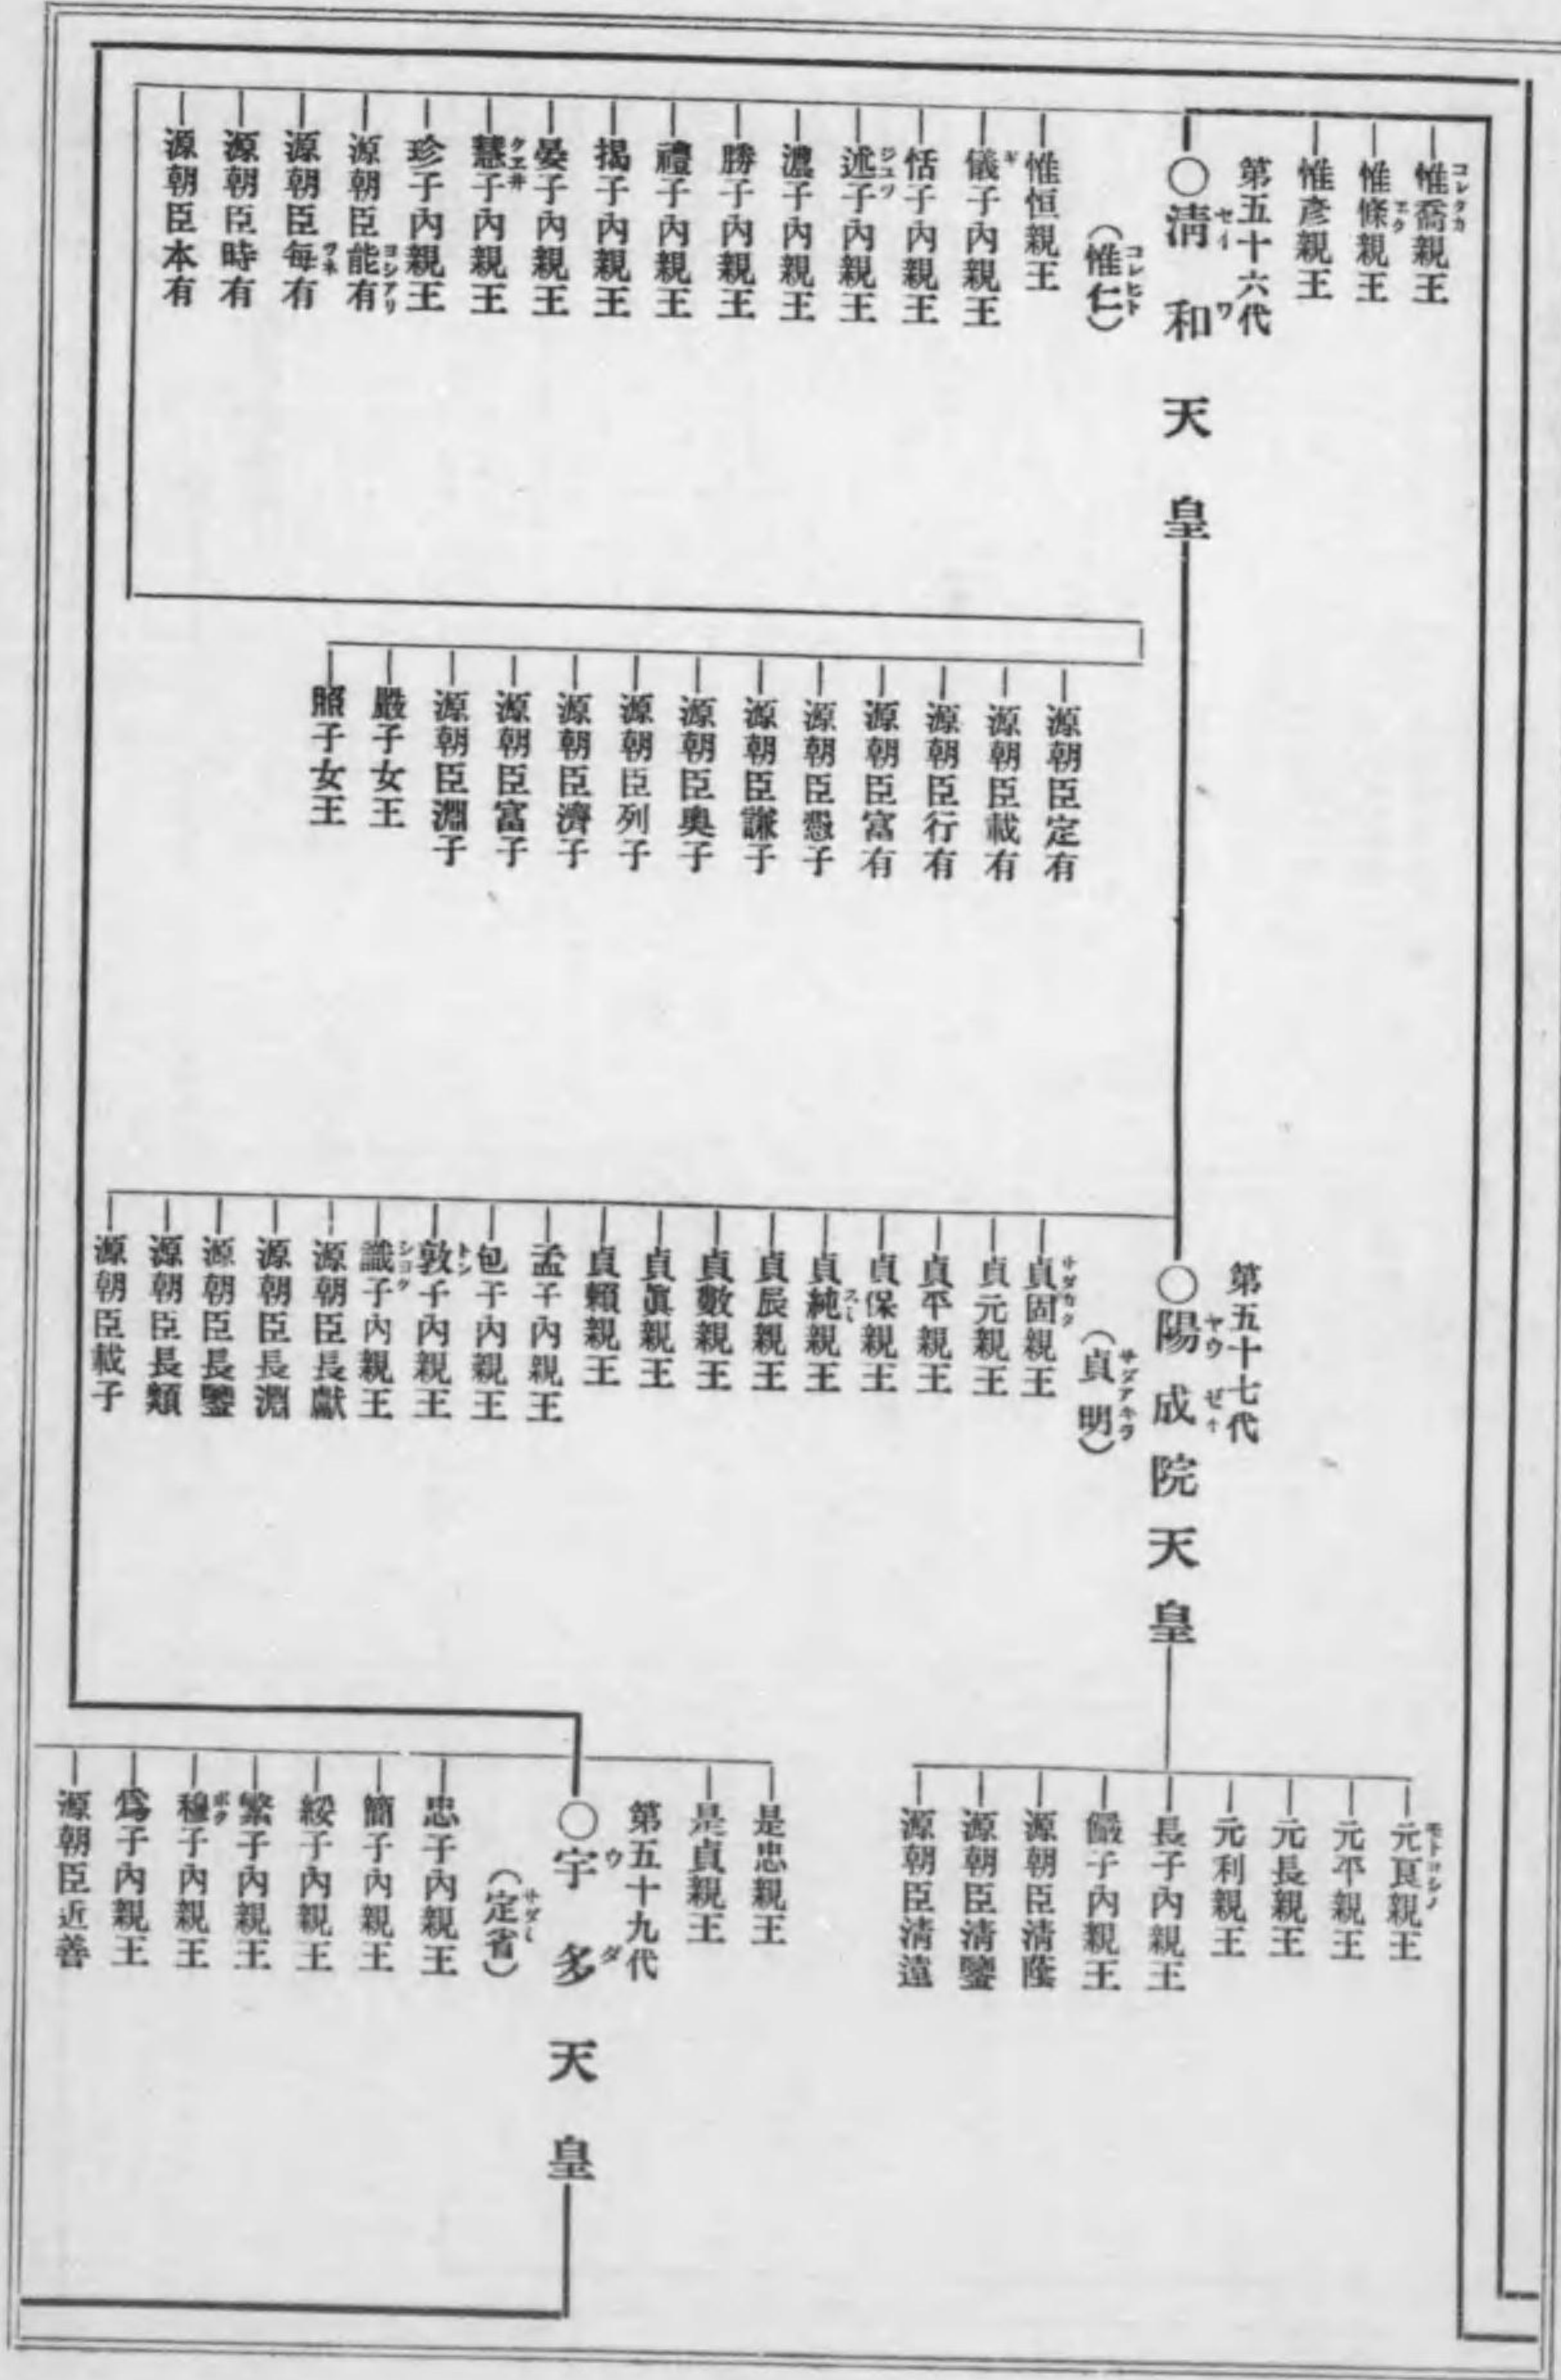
惟喬親王
惟條親王
惟彥親王

第五十六代
○清和天皇
（惟仁）

惟恒親王
儀子內親王
恬子內親王
逃子內親王
濃子內親王
勝子內親王
禮子內親王
揭子內親王
晏子內親王
慧子內親王
珍子內親王
源朝臣能有
源朝臣毎有
源朝臣時有
源朝臣本有

源朝臣定有
源朝臣載有
源朝臣行有
源朝臣富有
源朝臣懸子
源朝臣謙子
源朝臣奥子
源朝臣列子
源朝臣濟子
源朝臣富子
源朝臣淵子
厳子女王
照子女王

第五十七代
○陽成院天皇
（貞明）

貞固親王
貞元親王
貞平親王
貞保親王
貞純親王
貞辰親王
貞數親王
貞眞親王
貞賴親王
孟子內親王
包子內親王
敦子內親王
識子內親王
源朝臣長獻
源朝臣長淵
源朝臣長鑒
源朝臣長頻
源朝臣載子

元良親王
元平親王
元長親王
元利親王
長子內親王
儼子內親王
源朝臣清蔭
源朝臣清鑒
源朝臣清遠

是忠親王
是貞親王

第五十九代
○宇多天皇
（定省）

忠子內親王
簡子內親王
綏子內親王
繁子內親王
穆子內親王
爲子內親王
源朝臣近善